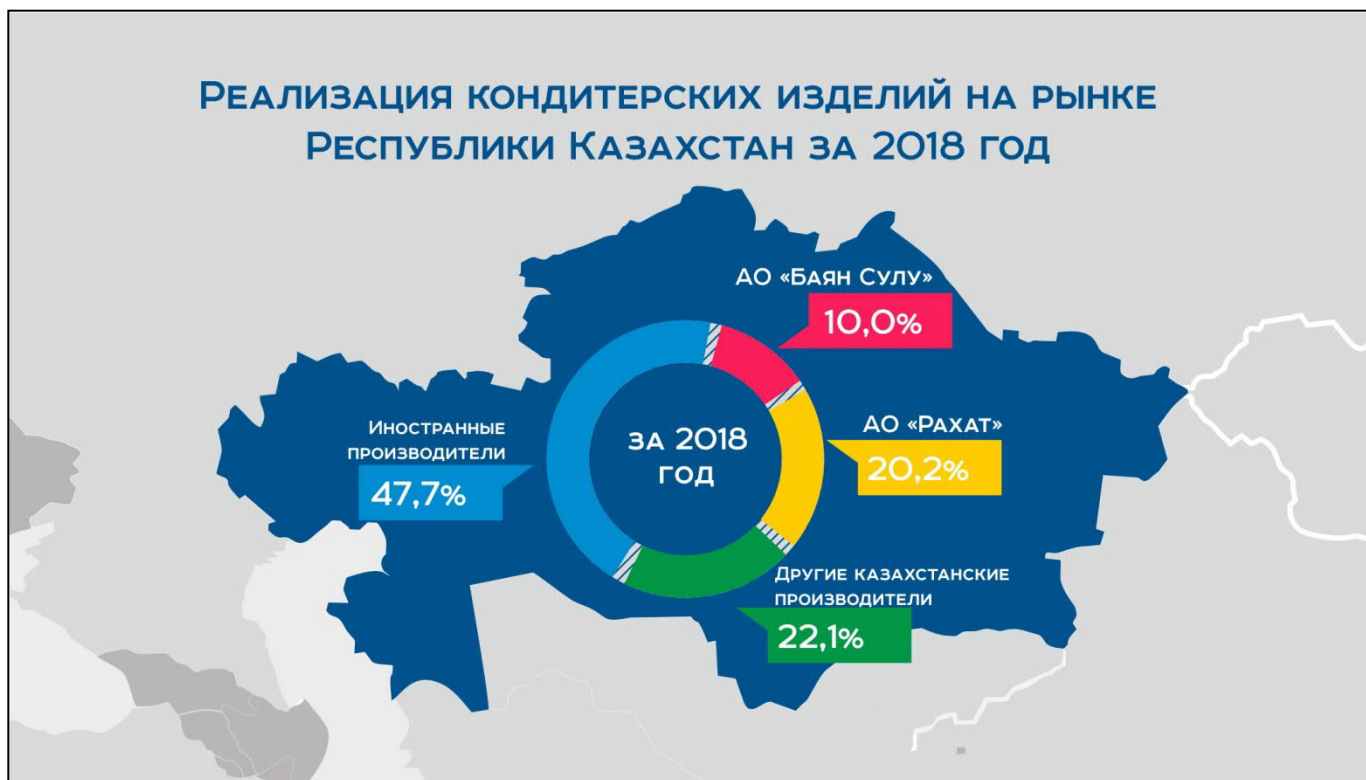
Реализация кондитерских изделий на рынке Республики Казахстан за 2018 год

АО «Баян Сулу»
10,0%

Иностранные производители
47,7%

за 2018 год

АО «Рахат»
20,2%

Другие казахстанские производители
22,1%